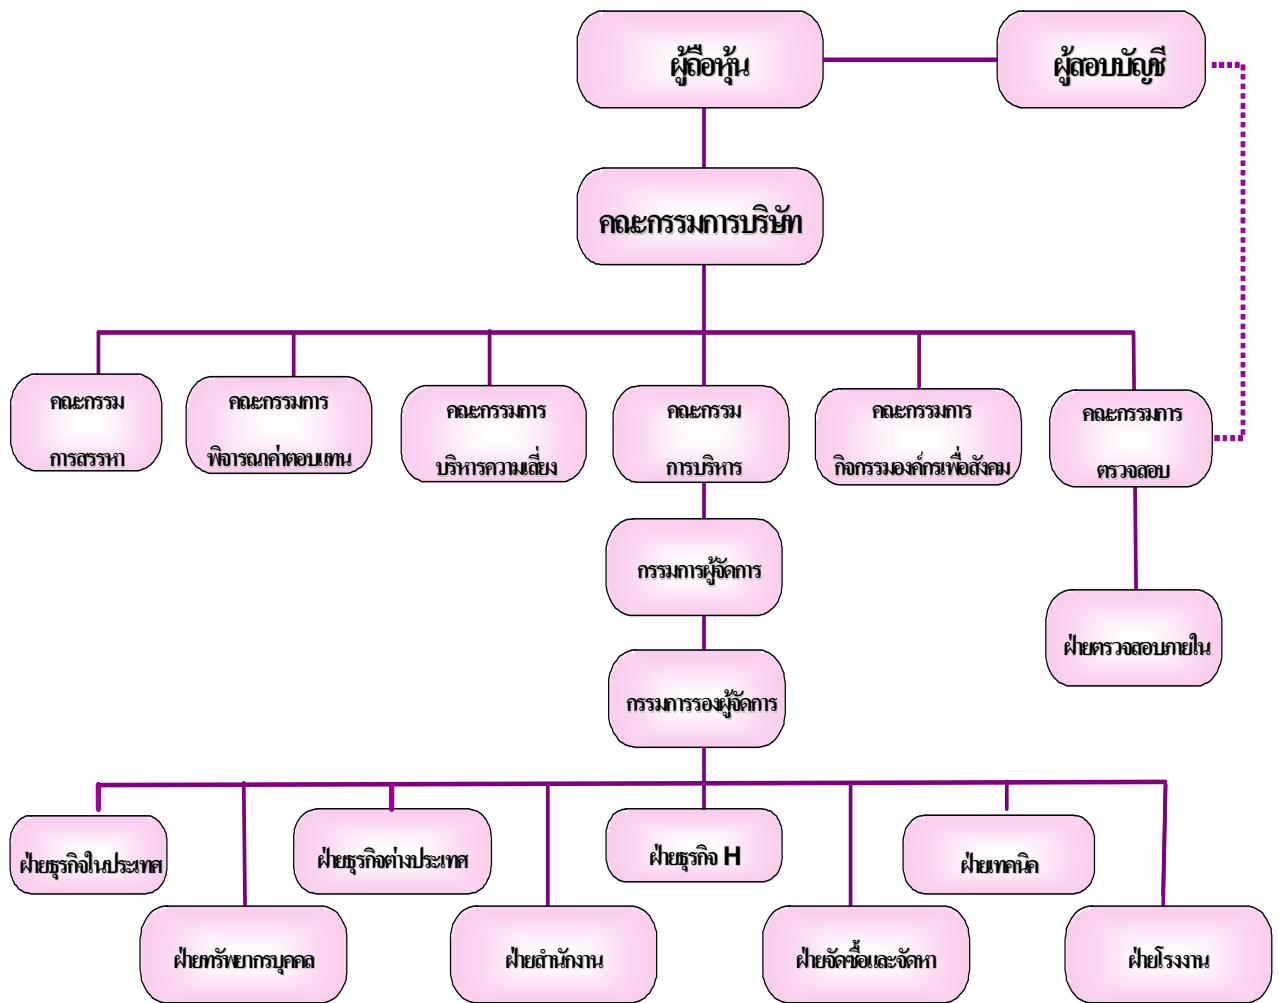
ผู้ถือหุ้น

ผู้สอบบัญชี

คณะกรรมการบริษัท

คณะกรรม การสรรหา

คณะกรรมการ พิจารณาค่าตอบแทน

คณะกรรมการ บริหารความเสี่ยง

คณะกรรม การบริหาร

คณะกรรมการ กิจกรรมองค์กรเพื่อสังคม

คณะกรรมการ ตรวจสอบ

กรรมการผู้จัดการ

ฝ่ายตรวจสอบภายใน

กรรมการรองผู้จัดการ

ฝ่ายธุรกิจในประเทศ

ฝ่ายธุรกิจต่างประเทศ

ฝ่ายธุรกิจ H

ฝ่ายเทคนิค

ฝ่ายทรัพยากรบุคคล

ฝ่ายสำนักงาน

ฝ่ายจัดซื้อและจัดหา

ฝ่ายโรงงาน